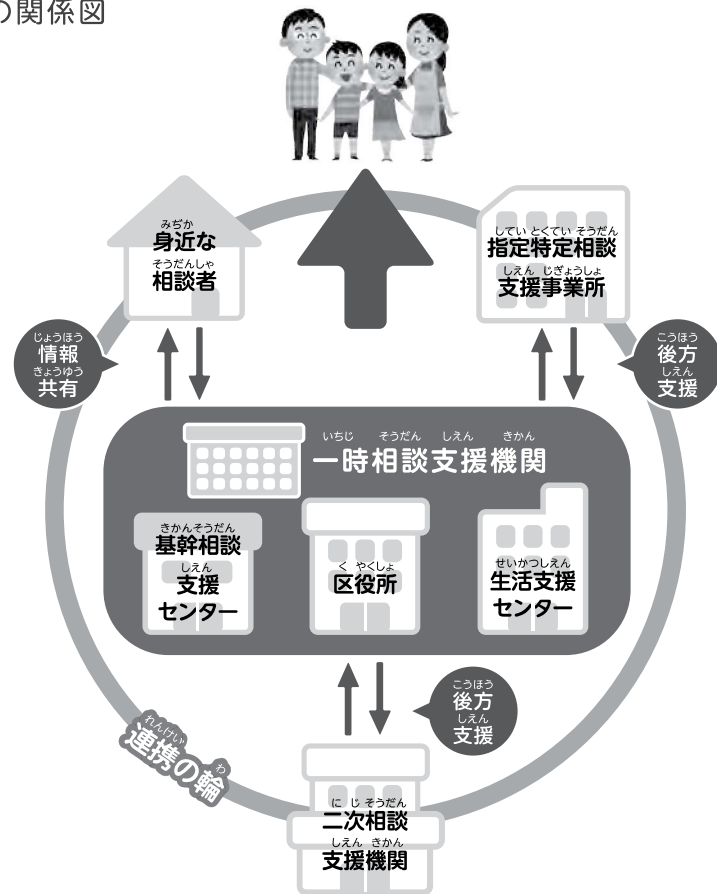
の関係図

みぢか
身近な
そうだんしゃ
相談者

してい とくてい そうだん
指定特定相談
しえん じぎょうしょ
支援事業所

じょうほう
情報
きょうゆう
共有

こうほう
後方
しえん
支援

いちじ そうだん しえん きかん
一時相談支援機関

きかんそうだん
基幹相談
しえん
支援
センター

く やくしょ
区役所

せいかつしえん
生活支援
センター

こうほう
後方
しえん
支援

れんけい わ
連携の輪

に じ そうだん
二次相談
しえん きかん
支援機関